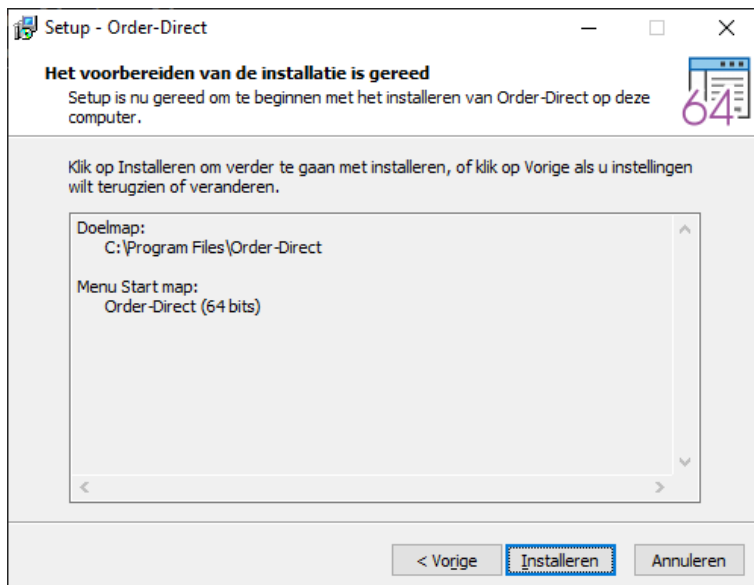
Setup - Order-Direct

Het voorbereiden van de installatie is gereed
Setup is nu gereed om te beginnen met het installeren van Order-Direct op deze computer.

64

Klik op Installeren om verder te gaan met installeren, of klik op Vorige als u instellingen wilt terugzien of veranderen.

Doelmap:
C:\Program Files\Order-Direct

Menu Start map:
Order-Direct (64 bits)

< Vorige
Installeren
Annuleren